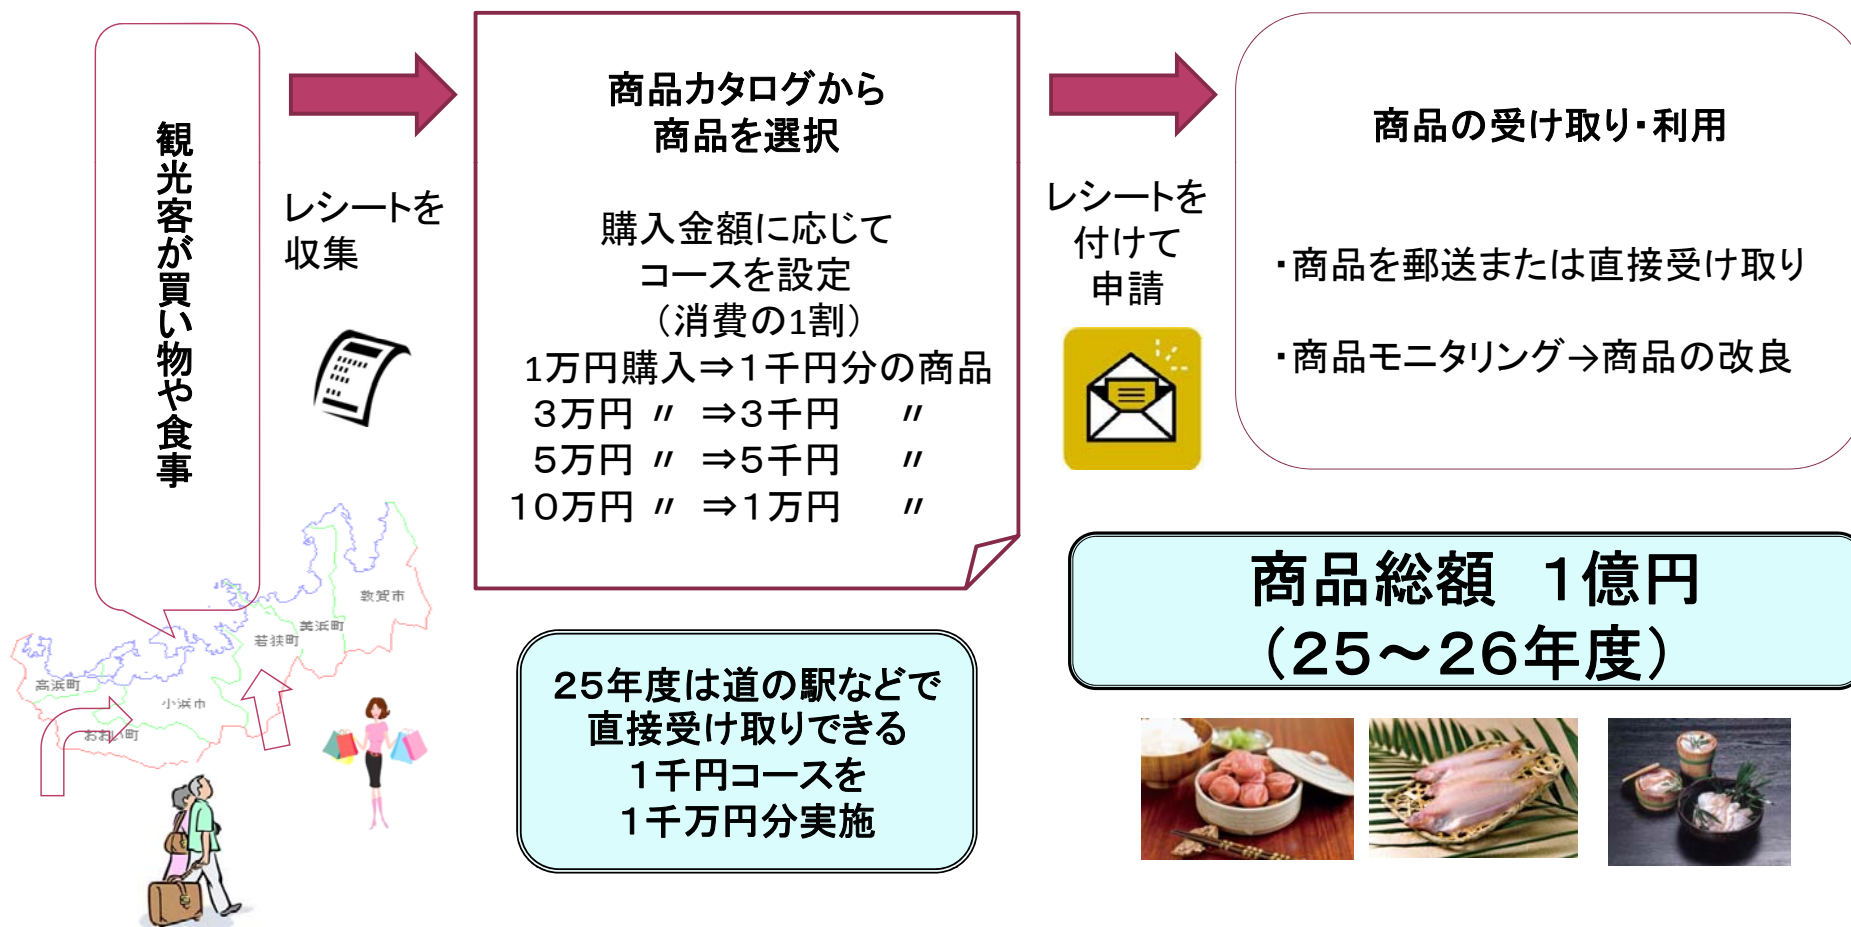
観光客が買い物や食事

レシートを収集

敦賀市

美浜町

若狭町

高浜町

小浜市

おおい町

商品カタログから
商品を選択

購入金額に応じて
コースを設定
（消費の1割）
1万円購入⇒1千円分の商品
3万円 〃 ⇒3千円 〃
5万円 〃 ⇒5千円 〃
10万円 〃 ⇒1万円 〃

25年度は道の駅などで
直接受け取りできる
1千円コースを
1千万円分実施

レシートを
付けて
申請

商品の受け取り・利用

・商品を郵送または直接受け取り

・商品モニタリング→商品の改良

商品総額 1億円
（25～26年度）